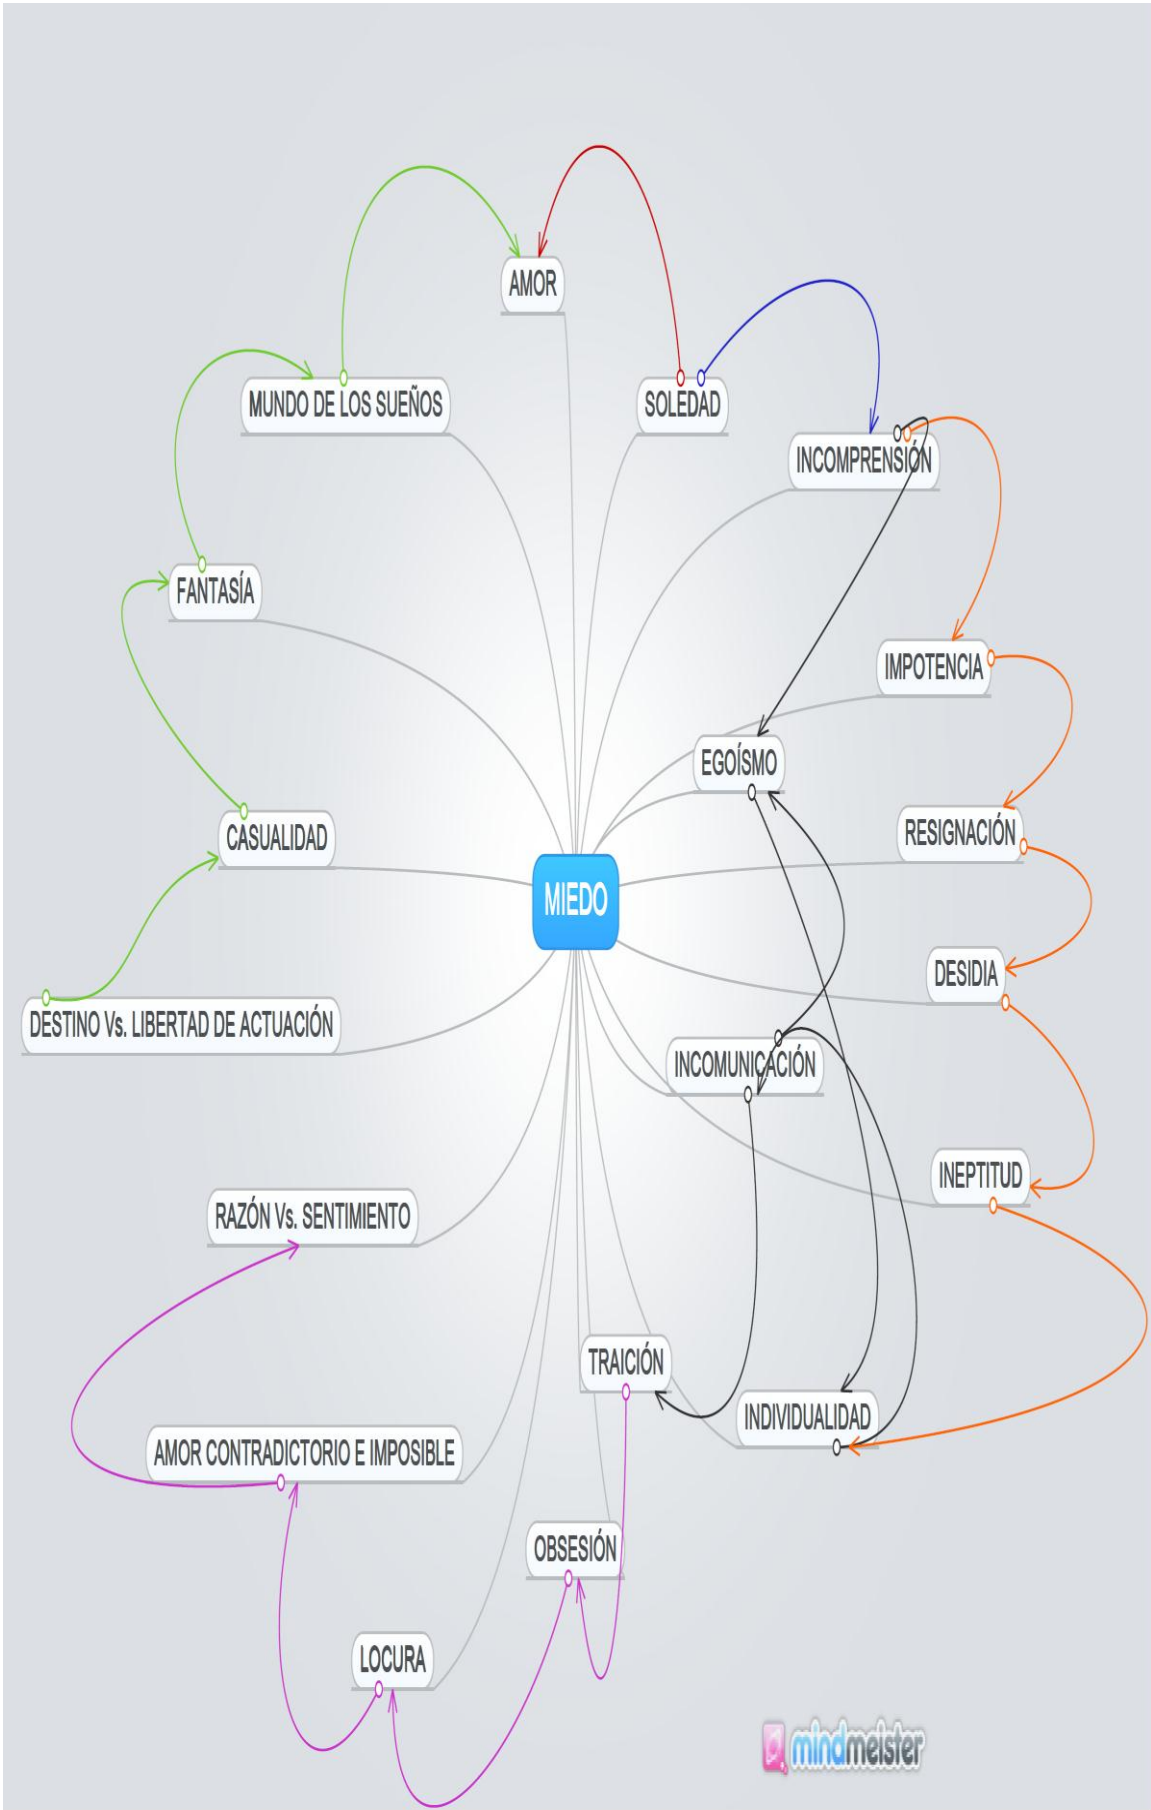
AMOR

MUNDO DE LOS SUEÑOS

SOLEDAD

INCOMPRENSIÓN

FANTASÍA

IMPOTENCIA

EGOÍSMO

CASUALIDAD

RESIGNACIÓN

MIEDO

DESIDIA

DESTINO Vs. LIBERTAD DE ACTUACIÓN

INCOMUNICACIÓN

INEPTITUD

RAZÓN Vs. SENTIMIENTO

TRAICIÓN

INDIVIDUALIDAD

AMOR CONTRADICTORIO E IMPOSIBLE

OBSESIÓN

LOCURA

mindmeister